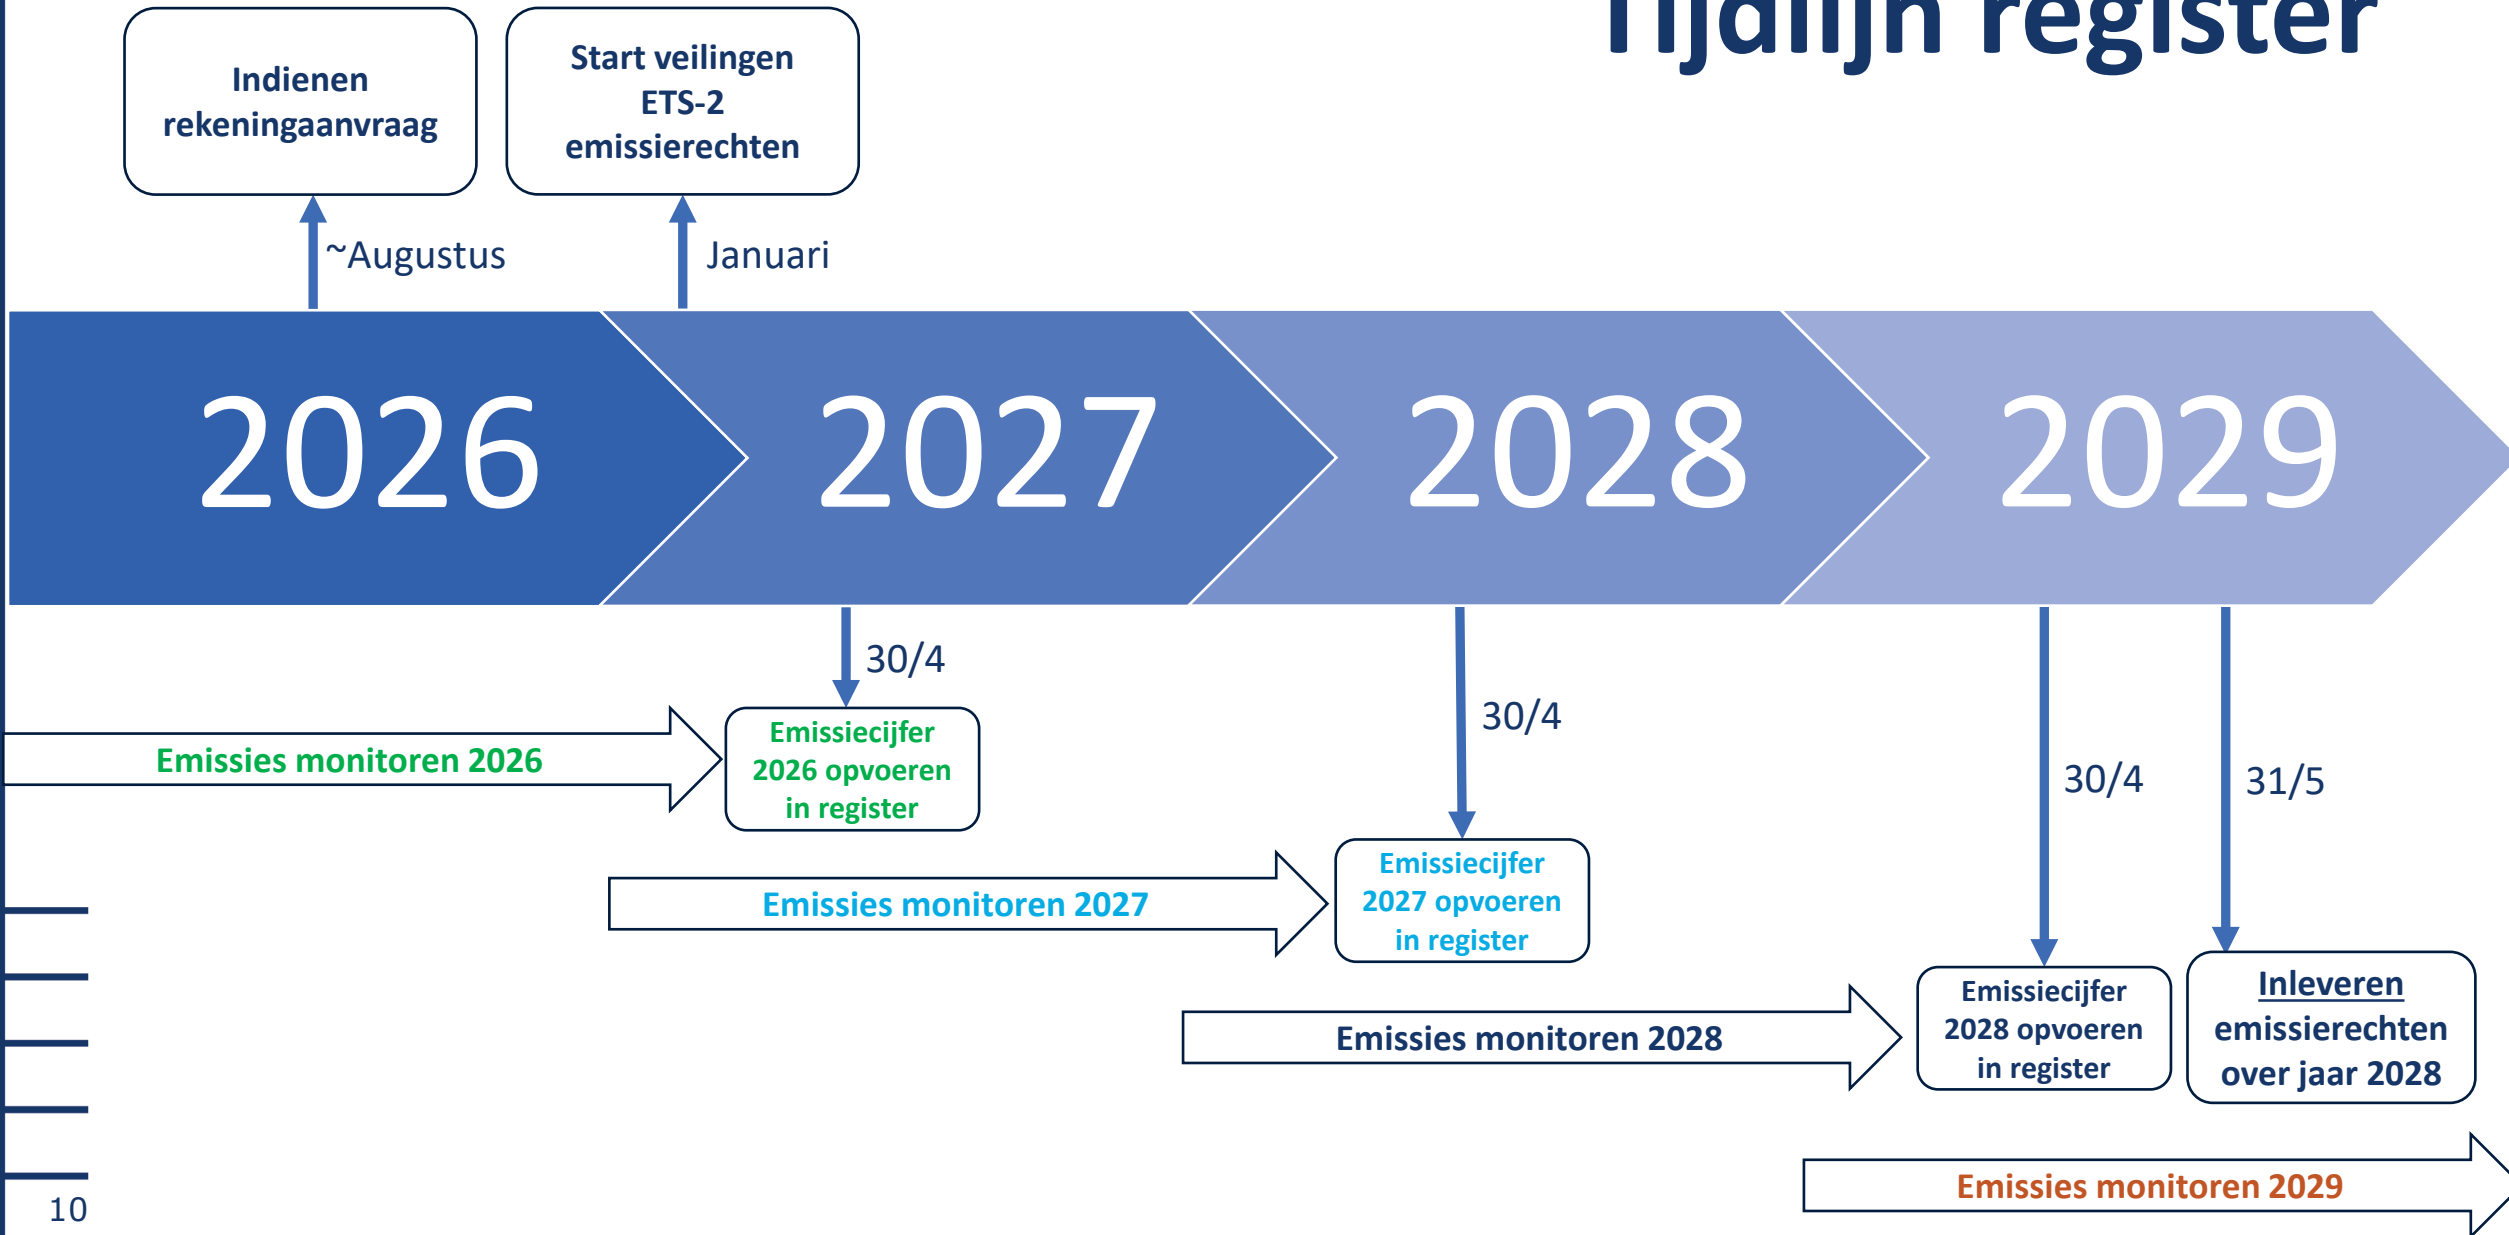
Tijdlijn register

Indienen rekeningaanvraag

Start veilingen ETS-2 emissierechten

~Augustus

Januari

2026

2027

2028

2029

30/4

Emissies monitoren 2026

Emissiecijfer 2026 opvoeren in register

30/4

Emissies monitoren 2027

Emissiecijfer 2027 opvoeren in register

30/4

31/5

Emissies monitoren 2028

Emissiecijfer 2028 opvoeren in register

Inleveren emissierechten over jaar 2028

Emissies monitoren 2029

10